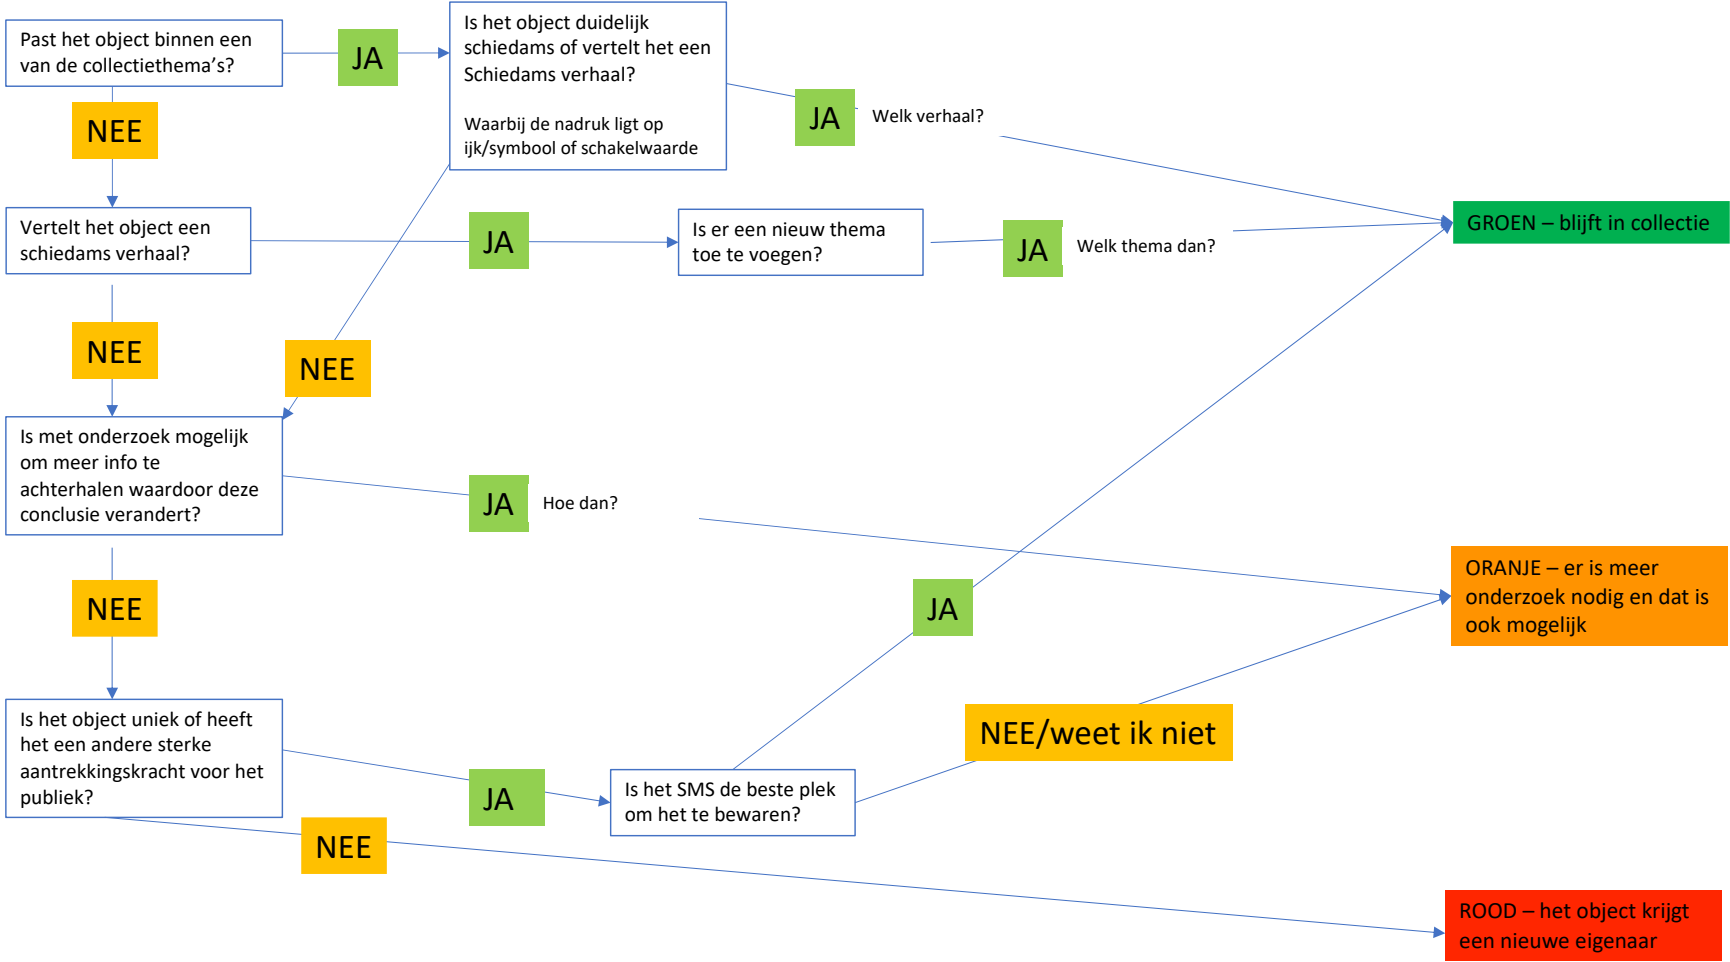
Past het object binnen een van de collectiethema's?

JA

Is het object duidelijk schiedams of vertelt het een Schiedams verhaal?

Waarbij de nadruk ligt op ijk/symbool of schakelwaarde

JA

Welk verhaal?

NEE

Vertelt het object een schiedams verhaal?

JA

Is er een nieuw thema toe te voegen?

JA

Welk thema dan?

GROEN – blijft in collectie

NEE

NEE

Is met onderzoek mogelijk om meer info te achterhalen waardoor deze conclusie verandert?

JA

Hoe dan?

NEE

JA

ORANJE – er is meer onderzoek nodig en dat is ook mogelijk

Is het object uniek of heeft het een andere sterke aantrekkingskracht voor het publiek?

JA

Is het SMS de beste plek om het te bewaren?

NEE/weet ik niet

NEE

ROOD – het object krijgt een nieuwe eigenaar